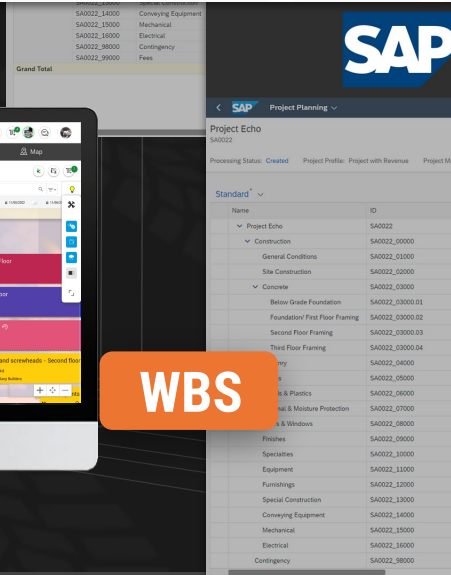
SA0022_13000 Special Construction
SA0022_14000 Conveying Equipment
SA0022_15000 Mechanical
SA0022_16000 Electrical
SA0022_98000 Contingency
SA0022_99000 Fees
Grand Total

SAP

Map

Floor

oor

and screwheads - Second floor

SAP Project Planning

Project Echo
SA0022

Processing Status: Created Project Profile: Project with Revenue

Standard

| Name | ID |
|---|---|
| Project Echo | SA0022 |
| Construction | SA0022_00000 |
| General Conditions | SA0022_01000 |
| Site Construction | SA0022_02000 |
| Concrete | SA0022_03000 |
| Below Grade Foundation | SA0022_03000.01 |
| Foundation/ First Floor Framing | SA0022_03000.02 |
| Second Floor Framing | SA0022_03000.03 |
| Third Floor Framing | SA0022_03000.04 |
| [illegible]ry | SA0022_04000 |
| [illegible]s | SA0022_05000 |
| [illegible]s & Plastics | SA0022_06000 |
| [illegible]al & Moisture Protection | SA0022_07000 |
| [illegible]s & Windows | SA0022_08000 |
| Finishes | SA0022_09000 |
| Specialties | SA0022_10000 |
| Equipment | SA0022_11000 |
| Furnishings | SA0022_12000 |
| Special Construction | SA0022_13000 |
| Conveying Equipment | SA0022_14000 |
| Mechanical | SA0022_15000 |
| Electrical | SA0022_16000 |
| Contingency | SA0022_98000 |

WBS